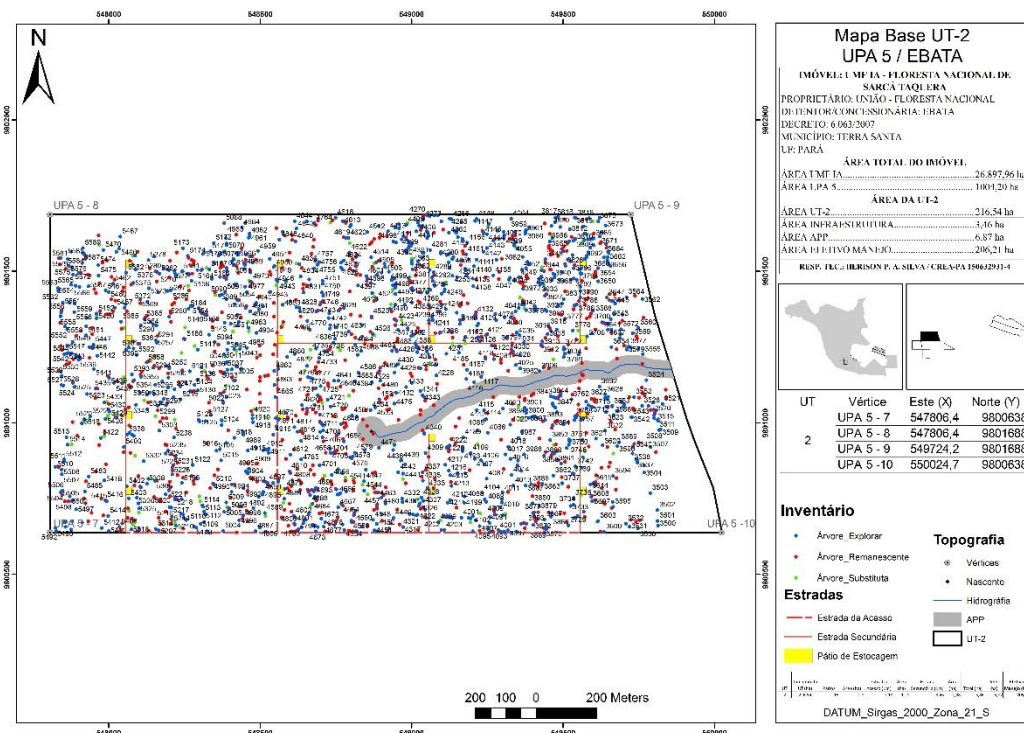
548000
548500
549000
549500
550000

N

9802000
9801500
9801000
9800500

UPA 5 - 8
UPA 5 - 9
UPA 5 - 7
UPA 5 - 10

1117

200 100 0 200 Meters

Mapa Base UT-2
UPA 5 / EBATA

IMÓVEL: UMF IA - FLORESTA NACIONAL DE SARACÁ TAQUERA
PROPRIETÁRIO: UNIÃO - FLORESTA NACIONAL
DETENTOR/CONCESSIONÁRIA: EBATA
DECRETO: 6.063/2007
MUNICÍPIO: TERRA SANTA
UF: PARÁ

ÁREA TOTAL DO IMÓVEL
ÁREA UMF IA ........ 26.897,96 ha
ÁREA UPA 5 ........ 1001,20 ha

ÁREA DA UT-2
ÁREA UT-2 ........ 216,54 ha
ÁREA INFRAESTRUTURA ........ 3,46 ha
ÁREA APP ........ 6,87 ha
ÁREA EFETIVO MANEJO ........ 206,21 ha

RESP. TEC.: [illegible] P. A. SILVA / CREA-PA 150632931-4

| UT | Vértice | Este (X) | Norte (Y) |
|---|---|---|---|
| 2 | UPA 5 - 7 | 547806,4 | 9800638 |
| | UPA 5 - 8 | 547806,4 | 9801688 |
| | UPA 5 - 9 | 549724,2 | 9801688 |
| | UPA 5 -10 | 550024,7 | 9800638 |

Inventário
Árvore_Explorar
Árvore_Remanescente
Árvore_Substituta

Estradas
Estrada da Acesso
Estrada Secundária
Pátio de Estocagem

Topografia
Vértices
Nascente
Hidrografia
APP
UT-2

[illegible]

DATUM_Sirgas_2000_Zona_21_S